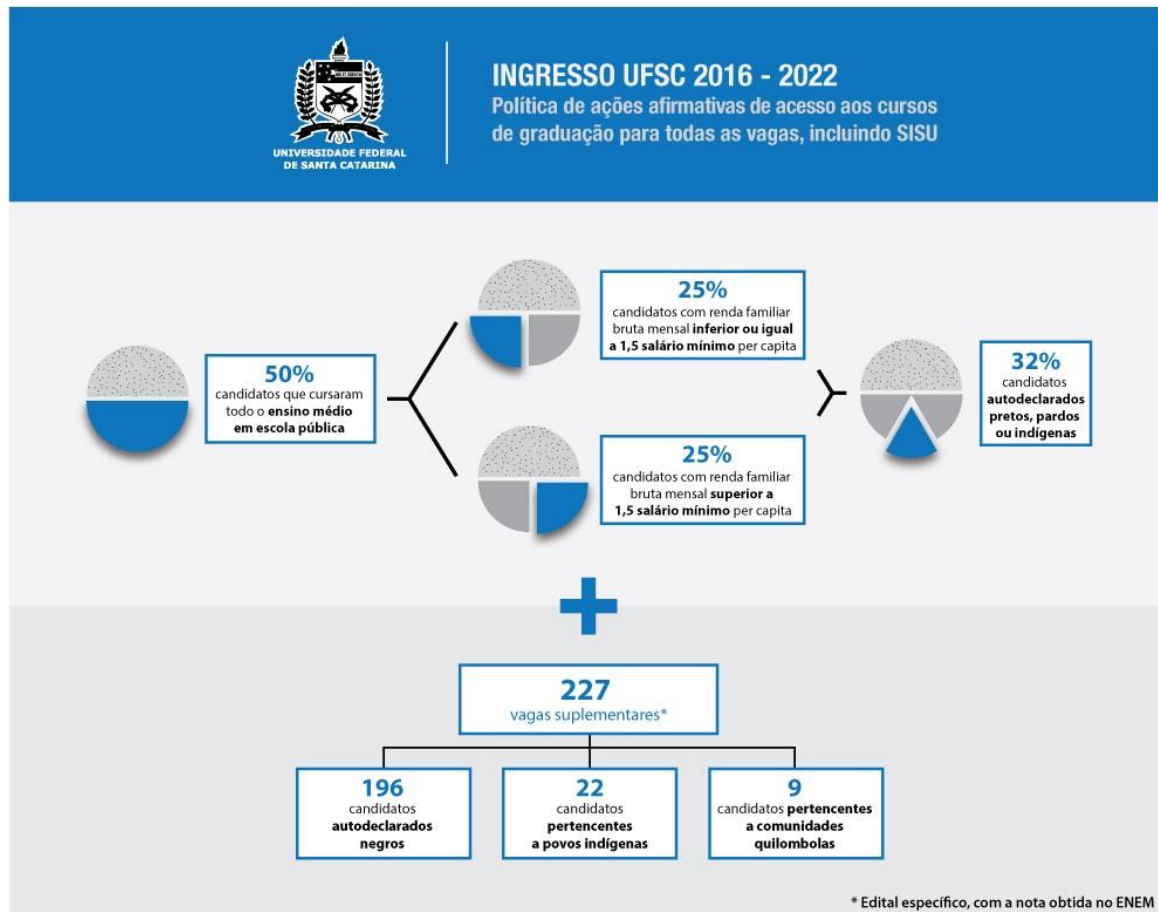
UNIVERSIDADE FEDERAL DE SANTA CATARINA

INGRESSO UFSC 2016 - 2022
Política de ações afirmativas de acesso aos cursos de graduação para todas as vagas, incluindo SISU

50%
candidatos que cursaram todo o ensino médio em escola pública

25%
candidatos com renda familiar bruta mensal inferior ou igual a 1,5 salário mínimo per capita

25%
candidatos com renda familiar bruta mensal superior a 1,5 salário mínimo per capita

32%
candidatos autodeclarados pretos, pardos ou indígenas

227
vagas suplementares*

196
candidatos autodeclarados negros

22
candidatos pertencentes a povos indígenas

9
candidatos pertencentes a comunidades quilombolas

* Edital específico, com a nota obtida no ENEM